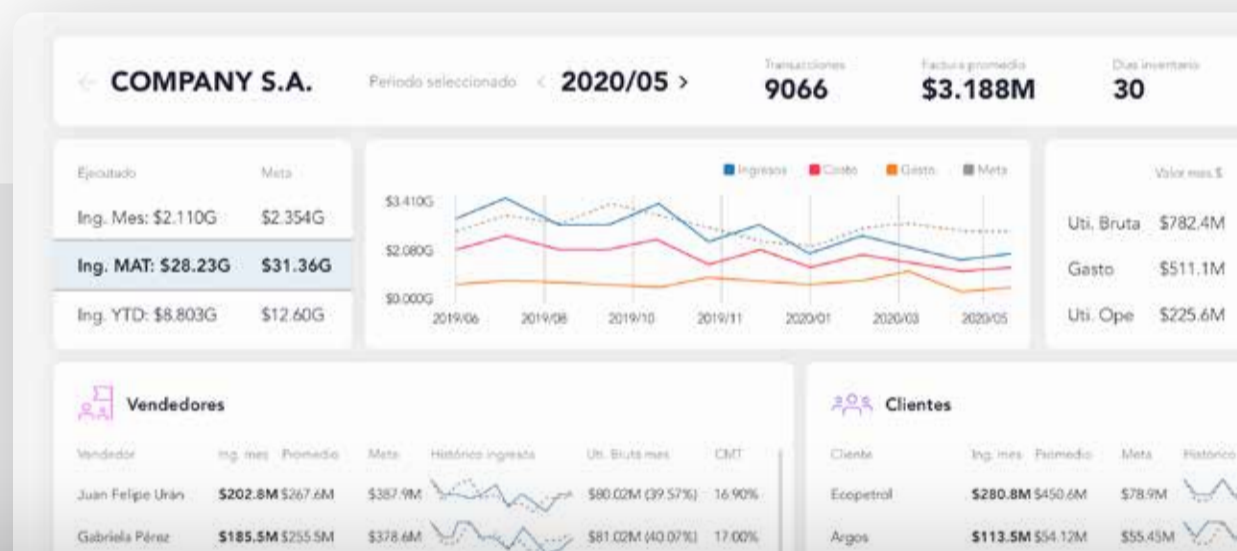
COMPANY S.A.

Periodo seleccionado < 2020/05 >

Transacciones
9066

Factura promedio
$3.188M

Días inventario
30

| Ejecutado | Meta |
|---|---|
| Ing. Mes: $2.110G | $2.354G |
| Ing. MAT: $28.23G | $31.36G |
| Ing. YTD: $8.803G | $12.60G |

Ingresos Costo Gasto Meta

$3.410G
$2.080G
$0.000G

2019/06 2019/08 2019/10 2019/11 2020/01 2020/03 2020/05

Valor mes $

| | |
|---|---|
| Uti. Bruta | $782.4M |
| Gasto | $511.1M |
| Uti. Ope | $225.6M |

Vendedores

| Vendedor | Ing. mes | Promedio | Meta | Histórico ingreso | Uti. Bruta mes | CMT |
|---|---|---|---|---|---|---|
| Juan Felipe Urán | $202.8M | $267.6M | $387.9M | | $80.02M (39.57%) | 16.90% |
| Gabriela Pérez | $185.5M | $255.5M | $378.6M | | $81.02M (40.07%) | 17.00% |

Clientes

| Cliente | Ing. mes | Promedio | Meta | Histórico |
|---|---|---|---|---|
| Ecopetrol | $280.8M | $450.6M | $78.9M | |
| Argos | $113.5M | $54.12M | $55.45M | |